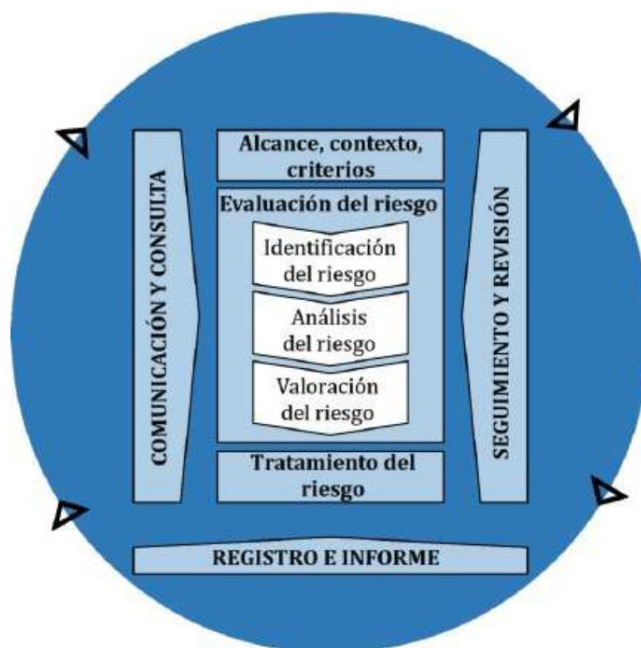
COMUNICACIÓN Y CONSULTA

Alcance, contexto, criterios

Evaluación del riesgo

Identificación del riesgo

Análisis del riesgo

Valoración del riesgo

Tratamiento del riesgo

SEGUIMIENTO Y REVISIÓN

REGISTRO E INFORME